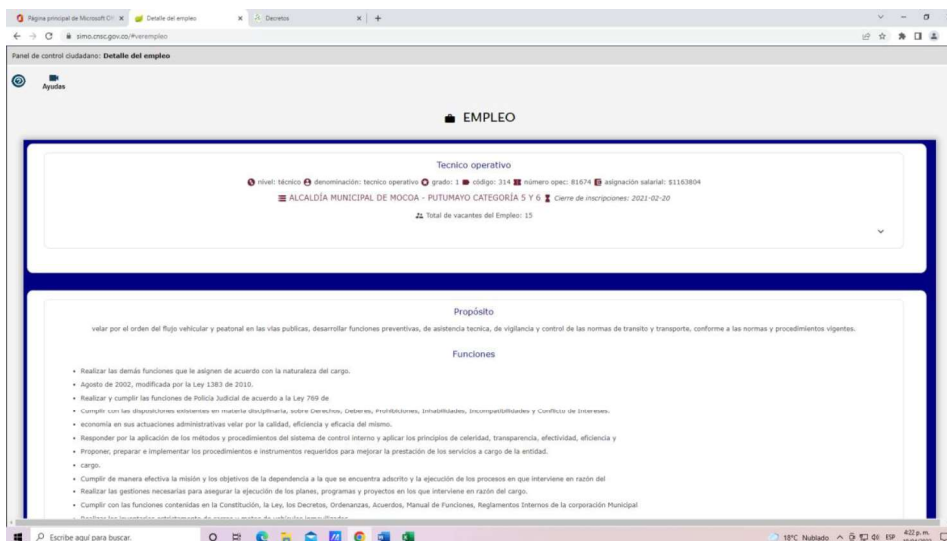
Página principal de Microsoft Of ×   Detalle del empleo   ×   Decretos   ×   +

simo.cnsc.gov.co/#verempleo

Panel de control ciudadano: **Detalle del empleo**

Ayudas

EMPLEO

Tecnico operativo

nivel: técnico  denominación: tecnico operativo  grado: 1  código: 314  número opec: 81674  asignación salarial: $1163804

ALCALDÍA MUNICIPAL DE MOCOA - PUTUMAYO CATEGORÍA 5 Y 6  Cierre de inscripciones: 2021-02-20

Total de vacantes del Empleo: 15

Propósito

velar por el orden del flujo vehicular y peatonal en las vías publicas, desarrollar funciones preventivas, de asistencia tecnica, de vigilancia y control de las normas de transito y transporte, conforme a las normas y procedimientos vigentes.

Funciones

- Realizar las demás funciones que le asignen de acuerdo con la naturaleza del cargo.
- Agosto de 2002, modificada por la Ley 1383 de 2010.
- Realizar y cumplir las funciones de Policía Judicial de acuerdo a la Ley 769 de
- Cumplir con las disposiciones existentes en materia disciplinaria, sobre Derechos, Deberes, Prohibiciones, Inhabilidades, Incompatibilidades y Conflicto de Intereses.
- economía en sus actuaciones administrativas velar por la calidad, eficiencia y eficacia del mismo.
- Responder por la aplicación de los métodos y procedimientos del sistema de control interno y aplicar los principios de celeridad, transparencia, efectividad, eficiencia y
- Proponer, preparar e implementar los procedimientos e instrumentos requeridos para mejorar la prestación de los servicios a cargo de la entidad.
- cargo.
- Cumplir de manera efectiva la misión y los objetivos de la dependencia a la que se encuentra adscrito y la ejecución de los procesos en que interviene en razón del
- Realizar las gestiones necesarias para asegurar la ejecución de los planes, programas y proyectos en los que interviene en razón del cargo.
- Cumplir con las funciones contenidas en la Constitución, la Ley, los Decretos, Ordenanzas, Acuerdos, Manual de Funciones, Reglamentos Internos de la corporación Municipal
- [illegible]

Escribe aquí para buscar.   18°C Nublado   ESP   4:22 p. m.